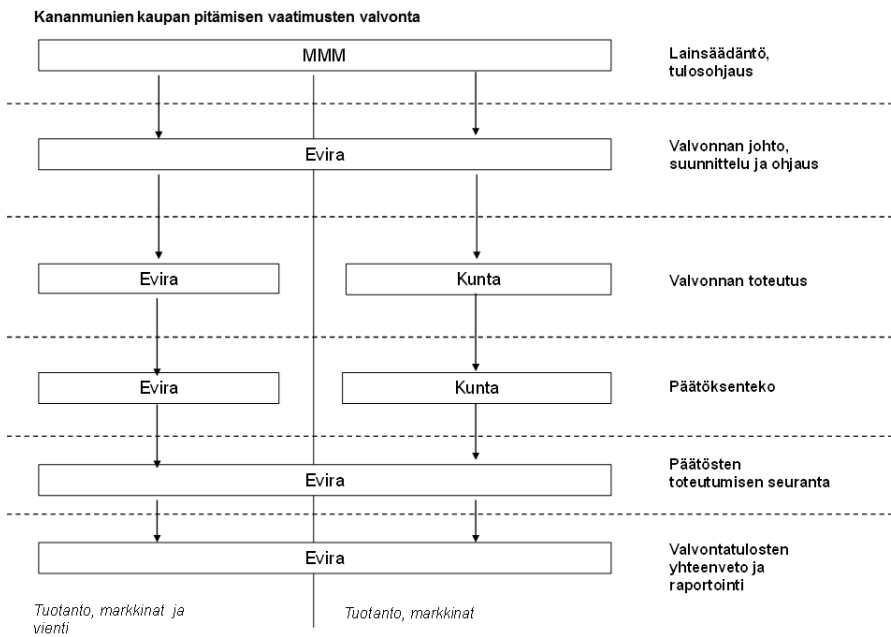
Kananmunien kaupan pitämisen vaatimusten valvonta

MMM

Lainsäädäntö, tulosohjaus

Evira

Valvonnan johto, suunnittelu ja ohjaus

Evira

Kunta

Valvonnan toteutus

Evira

Kunta

Päätöksenteko

Evira

Päätösten toteutumisen seuranta

Evira

Valvontatulosten yhteenveto ja raportointi

Tuotanto, markkinat ja vienti

Tuotanto, markkinat